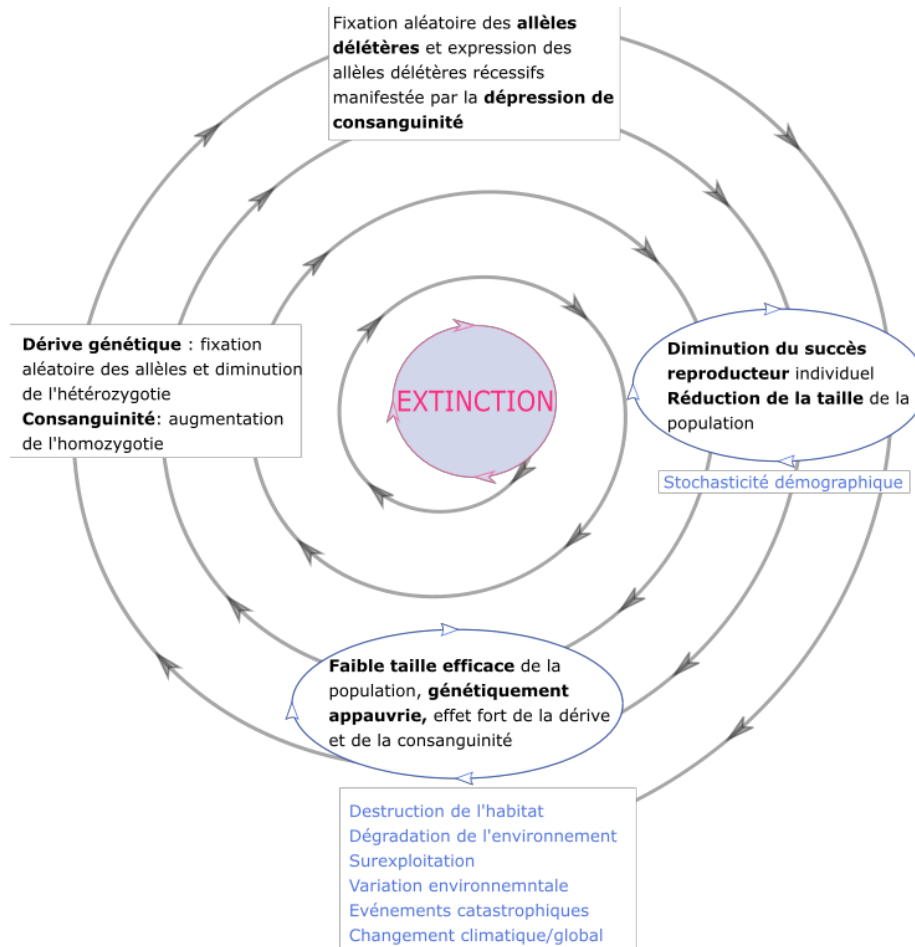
Fixation aléatoire des **allèles délétères** et expression des allèles délétères récessifs manifestée par la **dépression de consanguinité**

**Dérive génétique** : fixation aléatoire des allèles et diminution de l'hétérozygotie
**Consanguinité**: augmentation de l'homozygotie

EXTINCTION

**Diminution du succès reproducteur** individuel
**Réduction de la taille** de la population

Stochasticité démographique

**Faible taille efficace** de la population, **génétiquement appauvrie,** effet fort de la dérive et de la consanguinité

Destruction de l'habitat
Dégradation de l'environnement
Surexploitation
Variation environnemntale
Evénements catastrophiques
Changement climatique/global